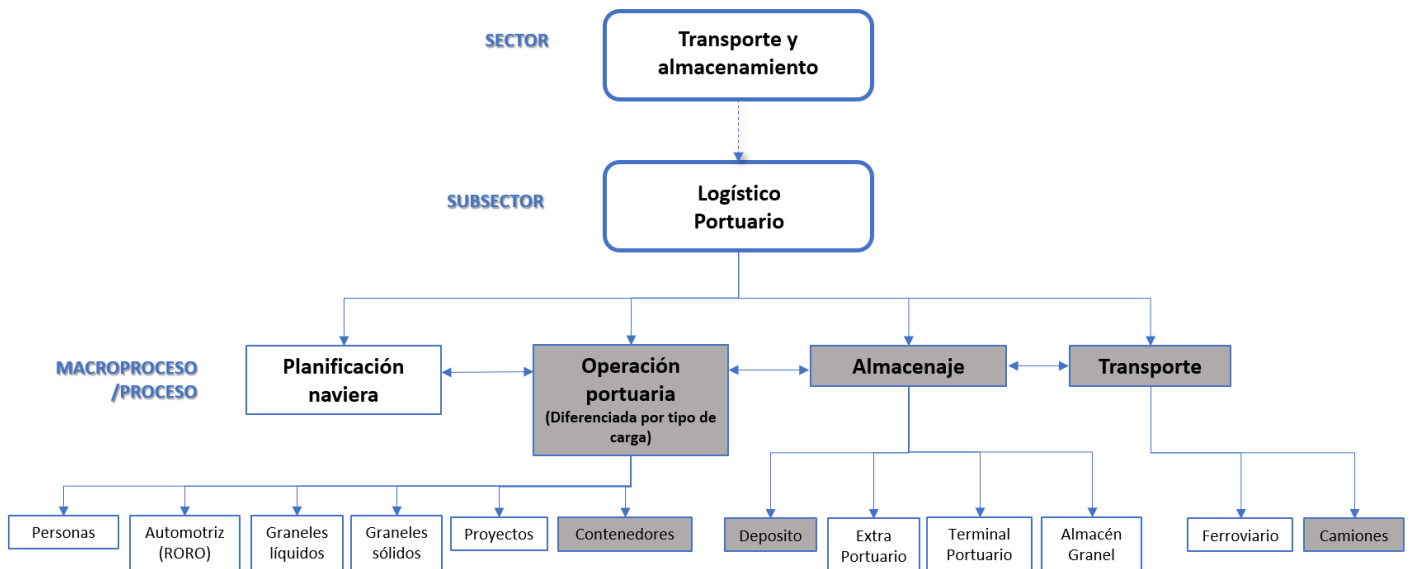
SECTOR

Transporte y almacenamiento

SUBSECTOR

Logístico Portuario

MACROPROCESO /PROCESO

Planificación naviera

Operación portuaria (Diferenciada por tipo de carga)

Almacenaje

Transporte

Personas

Automotriz (RORO)

Graneles líquidos

Graneles sólidos

Proyectos

Contenedores

Deposito

Extra Portuario

Terminal Portuario

Almacén Granel

Ferroviario

Camiones